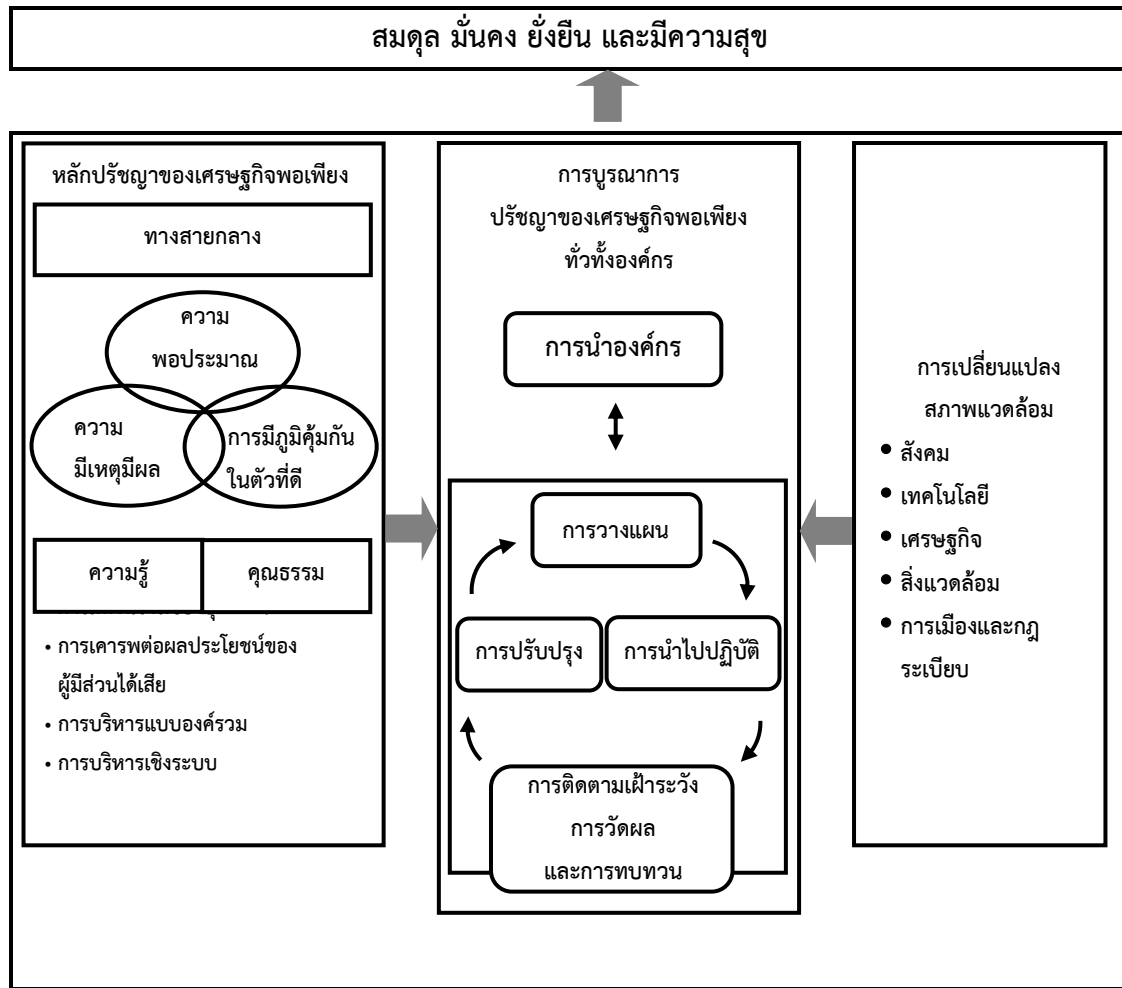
สมดุล มั่นคง ยั่งยืน และมีความสุข

หลักปรัชญาของเศรษฐกิจพอเพียง

ทางสายกลาง

ความพอประมาณ

ความมีเหตุมีผล

การมีภูมิคุ้มกันในตัวที่ดี

ความรู้

คุณธรรม

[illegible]

• การเคารพต่อผลประโยชน์ของผู้มีส่วนได้เสีย
• การบริหารแบบองค์รวม
• การบริหารเชิงระบบ

การบูรณาการ
ปรัชญาของเศรษฐกิจพอเพียง
ทั่วทั้งองค์กร

การนำองค์กร

การวางแผน

การปรับปรุง

การนำไปปฏิบัติ

การติดตามเฝ้าระวัง
การวัดผล
และการทบทวน

การเปลี่ยนแปลง
สภาพแวดล้อม

• สังคม
• เทคโนโลยี
• เศรษฐกิจ
• สิ่งแวดล้อม
• การเมืองและกฎระเบียบ